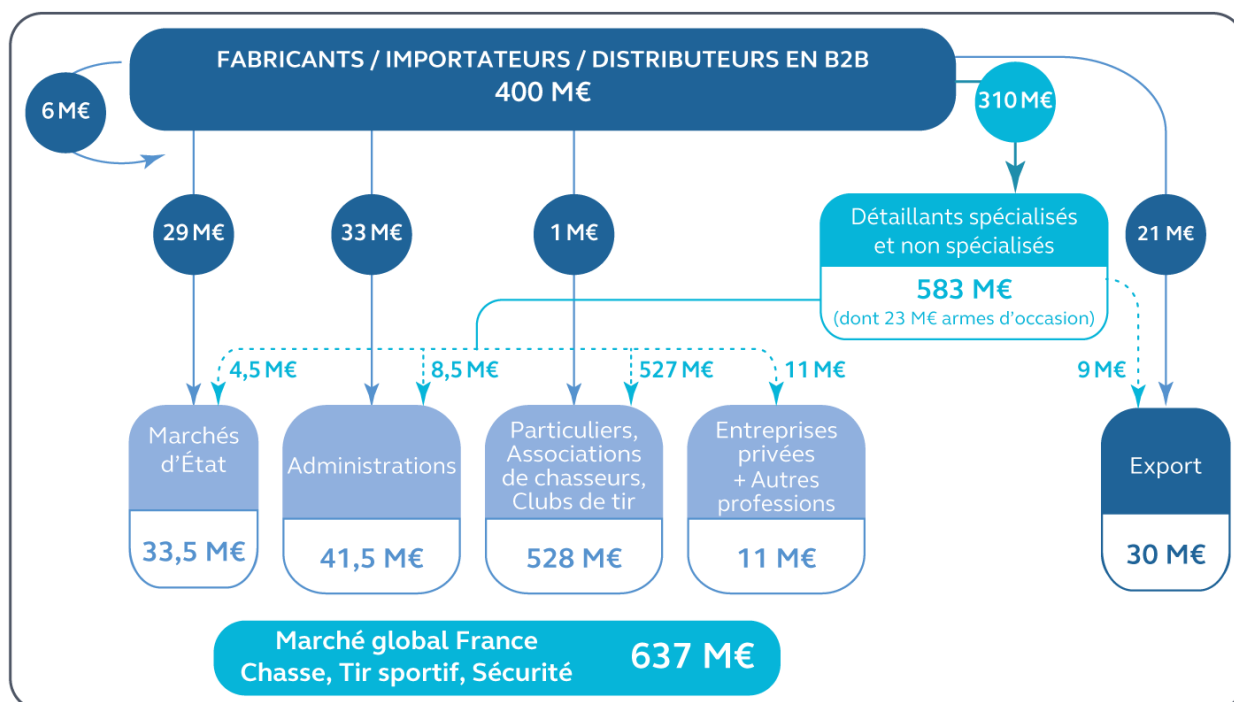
FABRICANTS / IMPORTATEURS / DISTRIBUTEURS EN B2B
400 M€

6 M€

310 M€

29 M€

33 M€

1 M€

Détaillants spécialisés et non spécialisés
583 M€
(dont 23 M€ armes d'occasion)

21 M€

4,5 M€

8,5 M€

527 M€

11 M€

9 M€

Marchés d'État
33,5 M€

Administrations
41,5 M€

Particuliers, Associations de chasseurs, Clubs de tir
528 M€

Entreprises privées + Autres professions
11 M€

Export
30 M€

Marché global France
Chasse, Tir sportif, Sécurité
637 M€